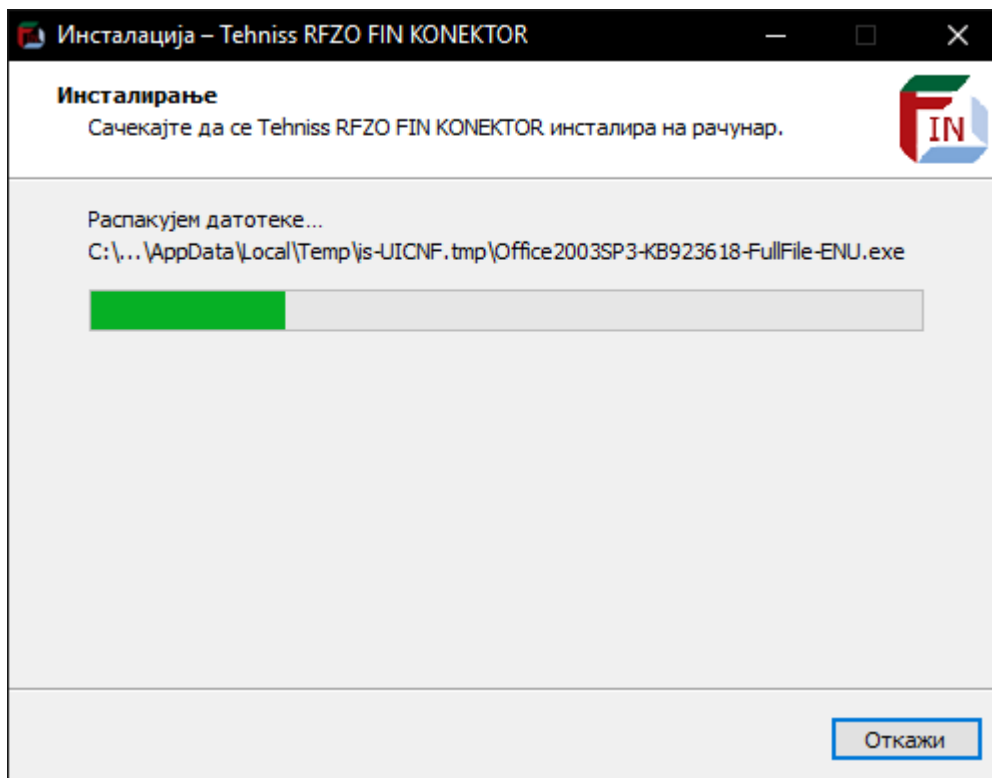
Инсталација – Tehniss RFZO FIN KONEKTOR

Инсталирање
Сачекајте да се Tehniss RFZO FIN KONEKTOR инсталира на рачунар.

FIN

Распакујем датотеке...
C:\...\AppData\Local\Temp\is-UICNF.tmp\Office2003SP3-KB923618-FullFile-ENU.exe

Откажи